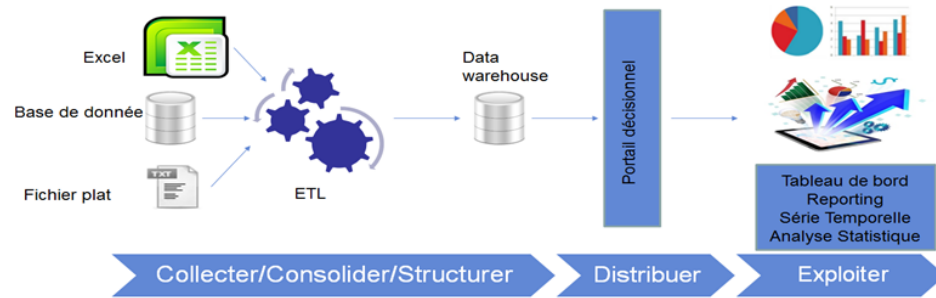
Excel

Base de donnée

Fichier plat

TXT

ETL

Data warehouse

Portail décisionnel

Tableau de bord
Reporting
Série Temporelle
Analyse Statistique

Collecter/Consolider/Structurer

Distribuer

Exploiter